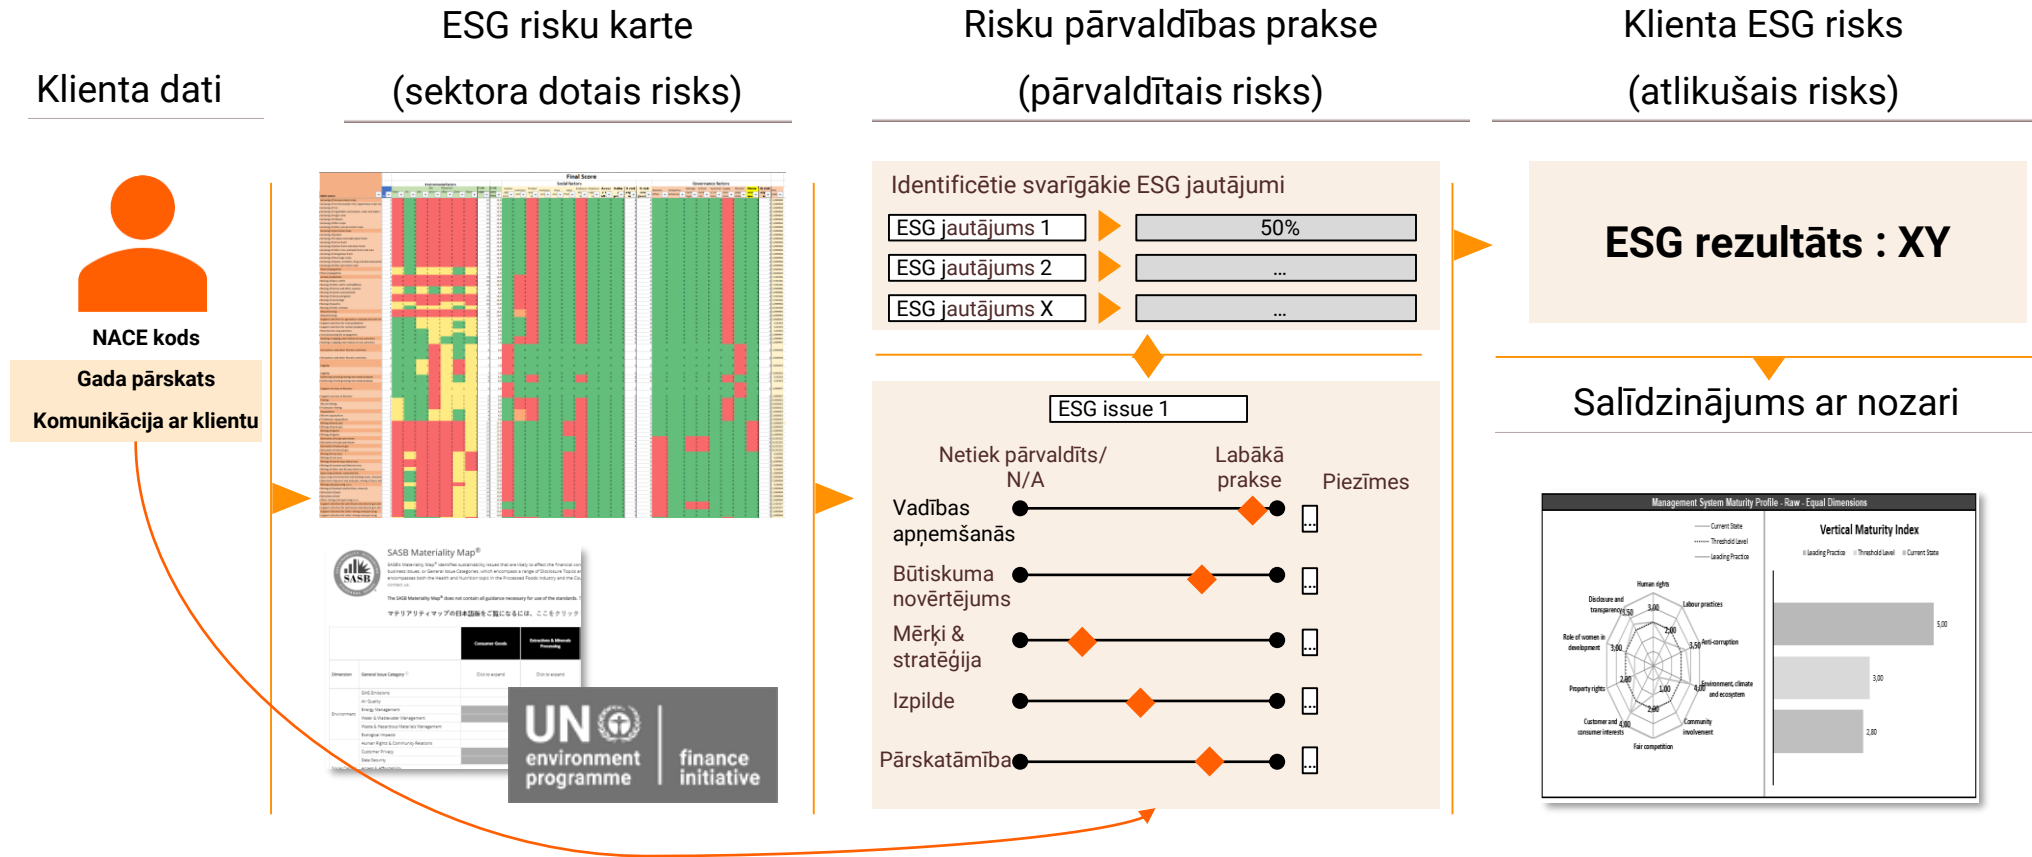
Klienta dati

ESG risku karte (sektora dotais risks)

Risku pārvaldības prakse (pārvaldītais risks)

Klienta ESG risks (atlikušais risks)

NACE kods

Gada pārskats

Komunikācija ar klientu

SASB Materiality Map®

UN environment programme finance initiative

Identificētie svarīgākie ESG jautājumi

ESG jautājums 1 50%

ESG jautājums 2 ...

ESG jautājums X ...

ESG issue 1

Netiek pārvaldīts/ N/A

Labākā prakse

Piezīmes

Vadības apņemšanās

Būtiskuma novērtējums

Mērķi & stratēģija

Izpilde

Pārskatāmība

ESG rezultāts : XY

Salīdzinājums ar nozari

Management System Maturity Profile - Raw - Equal Dimensions

Vertical Maturity Index

Human rights

Labour practices

Anti-corruption

Environment, climate and ecosystem

Community involvement

Fair competition

Customer and consumer interests

Property rights

Role of women in development

Disclosure and transparency

5,00

3,00

2,00